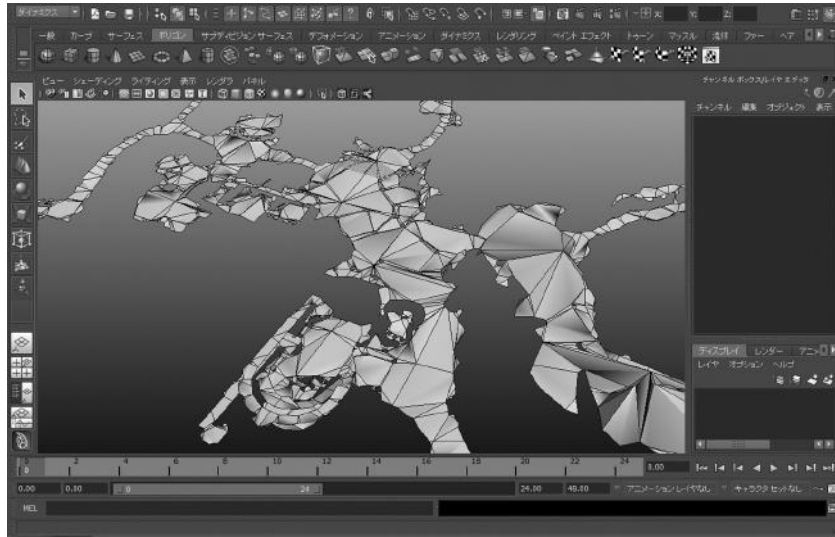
ダイナミクス

一般 カーブ サーフェス ポリゴン サブディビジョンサーフェス デフォメーション アニメーション ダイナミクス レンダリング ペイントエフェクト トゥーン マッスル 流体 ファー ヘア

ビュー シェーディング ライティング 表示 レンダラ パネル

チャンネル ボックス/レイヤ エディタ

チャンネル 編集 オブジェクト 表示

ディスプレイ レンダー アニ

レイヤ オプション ヘルプ

1 2 4 6 8 10 12 14 16 18 20 22 24

0.00

0.00 0.10 0 24 24.00 48.00 アニメーション レイヤなし キャラクタ セットなし

MEL